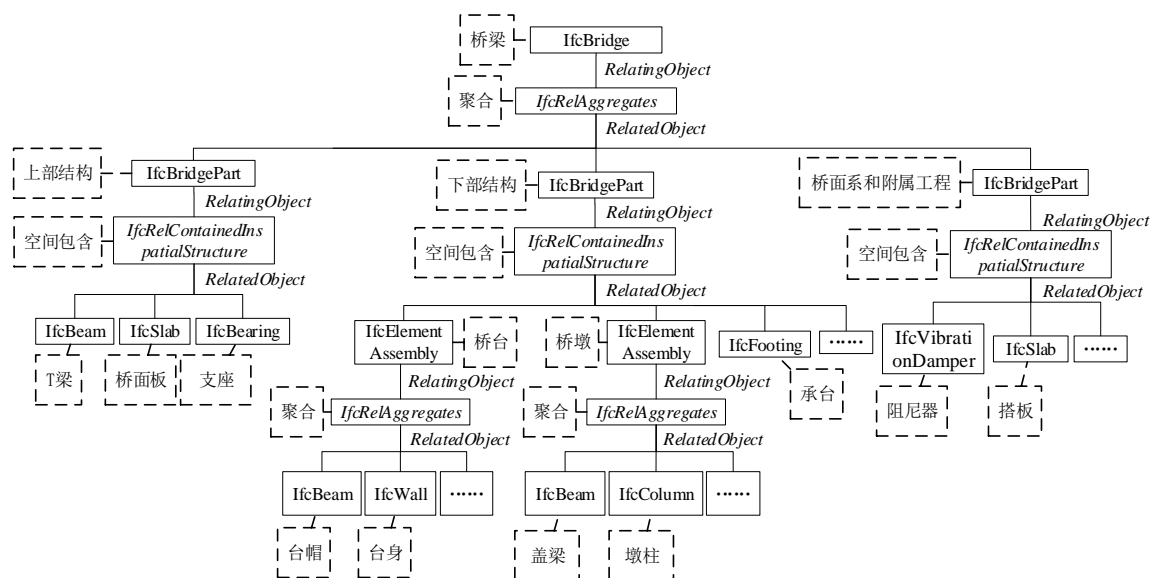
桥梁
IfcBridge
RelatingObject
聚合
IfcRelAggregates
RelatedObject

上部结构
IfcBridgePart
RelatingObject
空间包含
IfcRelContainedInspatialStructure
RelatedObject
IfcBeam
IfcSlab
IfcBearing
T梁
桥面板
支座

下部结构
IfcBridgePart
RelatingObject
空间包含
IfcRelContainedInspatialStructure
RelatedObject
IfcElementAssembly
桥台
桥墩
IfcElementAssembly
IfcFooting
……
承台
RelatingObject
聚合
IfcRelAggregates
RelatedObject
IfcBeam
IfcWall
……
台帽
台身
RelatingObject
聚合
IfcRelAggregates
RelatedObject
IfcBeam
IfcColumn
……
盖梁
墩柱

桥面系和附属工程
IfcBridgePart
RelatingObject
空间包含
IfcRelContainedInspatialStructure
RelatedObject
IfcVibrationDamper
IfcSlab
……
阻尼器
搭板